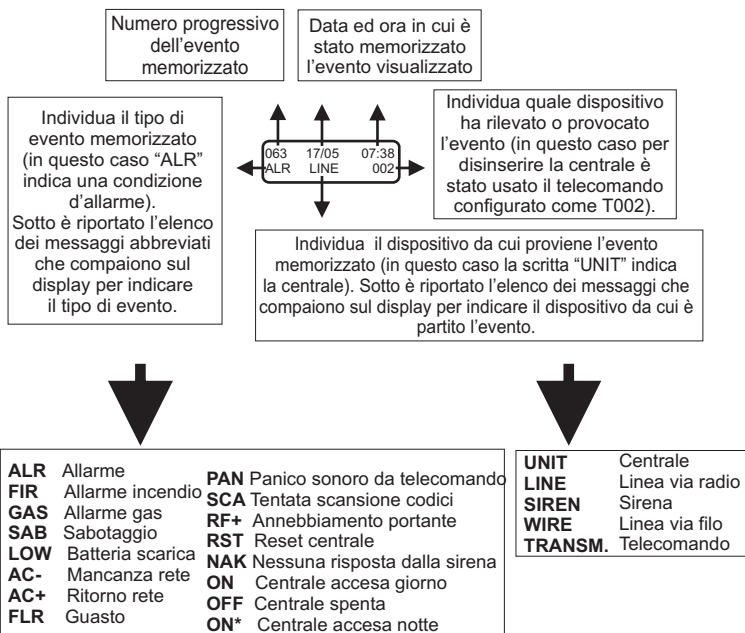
Numero progressivo dell'evento memorizzato

Data ed ora in cui è stato memorizzato l'evento visualizzato

Individua il tipo di evento memorizzato (in questo caso "ALR" indica una condizione d'allarme).
Sotto è riportato l'elenco dei messaggi abbreviati che compaiono sul display per indicare il tipo di evento.

063 17/05 07:38
ALR LINE 002

Individua quale dispositivo ha rilevato o provocato l'evento (in questo caso per disinserire la centrale è stato usato il telecomando configurato come T002).

Individua il dispositivo da cui proviene l'evento memorizzato (in questo caso la scritta "UNIT" indica la centrale). Sotto è riportato l'elenco dei messaggi che compaiono sul display per indicare il dispositivo da cui è partito l'evento.

**ALR** Allarme
**FIR** Allarme incendio
**GAS** Allarme gas
**SAB** Sabotaggio
**LOW** Batteria scarica
**AC-** Mancanza rete
**AC+** Ritorno rete
**FLR** Guasto

**PAN** Panico sonoro da telecomando
**SCA** Tentata scansione codici
**RF+** Annebbiamento portante
**RST** Reset centrale
**NAK** Nessuna risposta dalla sirena
**ON** Centrale accesa giorno
**OFF** Centrale spenta
**ON*** Centrale accesa notte

| | |
|---|---|
| **UNIT** | Centrale |
| **LINE** | Linea via radio |
| **SIREN** | Sirena |
| **WIRE** | Linea via filo |
| **TRANSM.** | Telecomando |